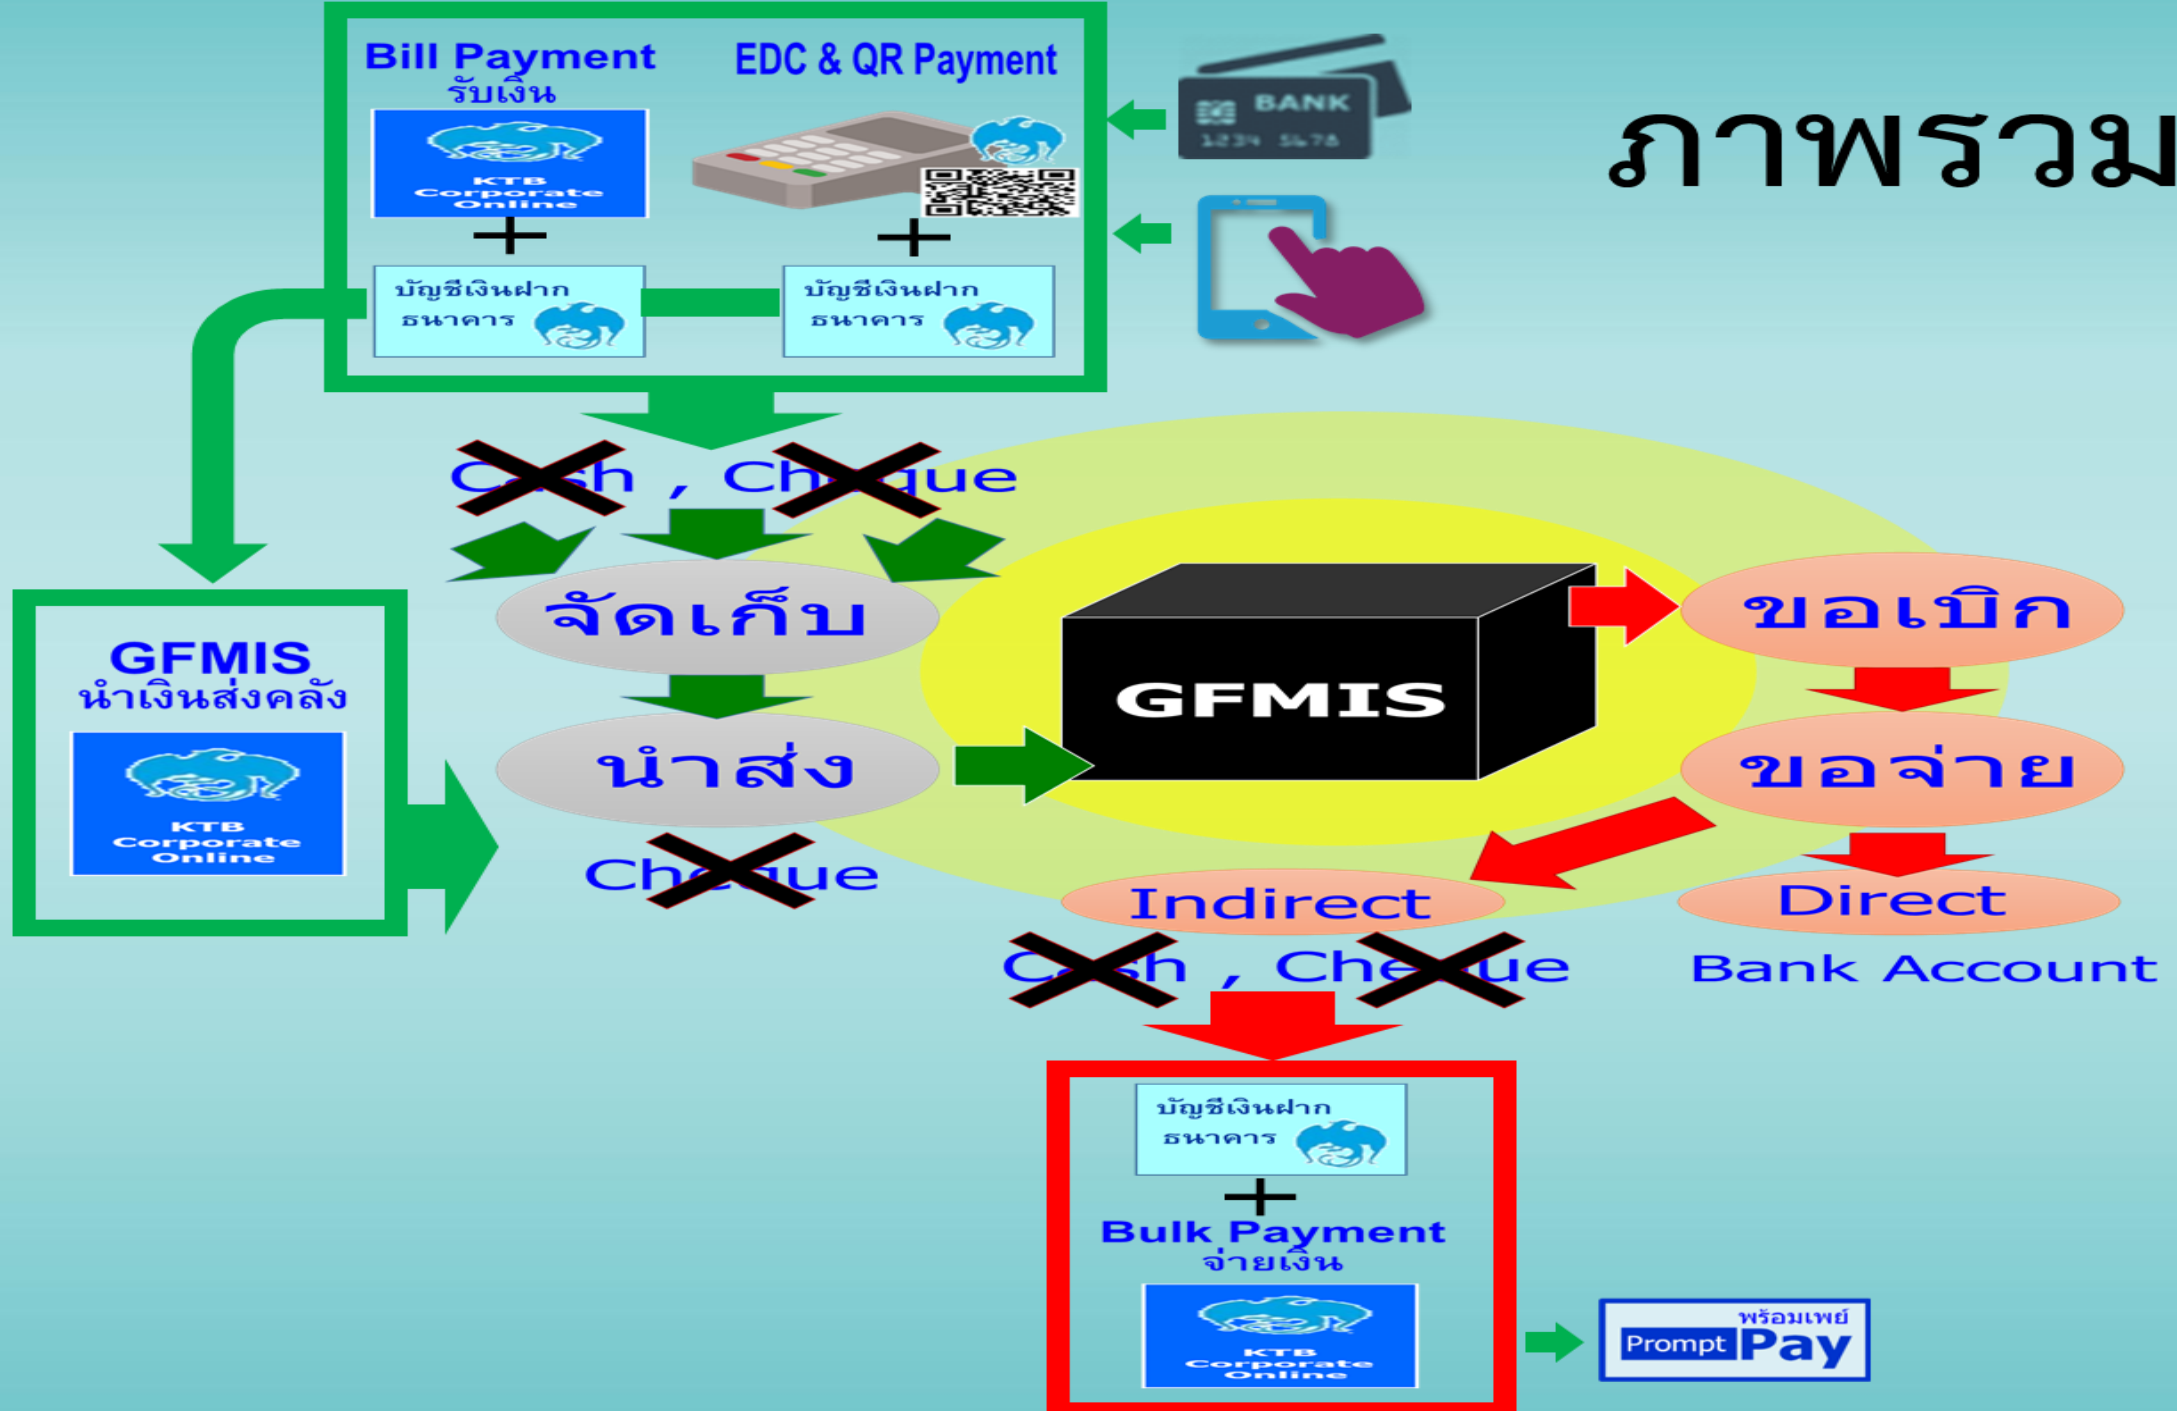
ภาพรวม

Bill Payment
รับเงิน

KTB Corporate Online

+

บัญชีเงินฝากธนาคาร

EDC & QR Payment

+

บัญชีเงินฝากธนาคาร

BANK
1234 5678

Cash , Cheque

จัดเก็บ

นำส่ง

Cheque

GFMIS
นำเงินส่งคลัง

KTB Corporate Online

GFMIS

ขอเบิก

ขอจ่าย

Indirect

Direct

Cash , Cheque

Bank Account

บัญชีเงินฝากธนาคาร

+

Bulk Payment
จ่ายเงิน

KTB Corporate Online

พร้อมเพย์
Prompt Pay